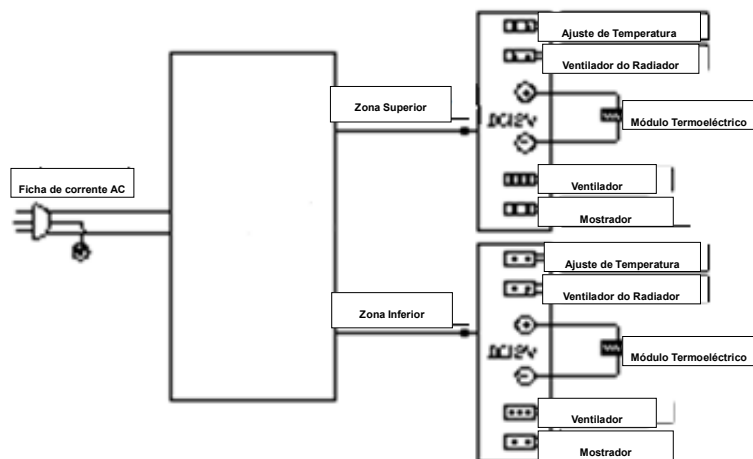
Ajuste de Temperatura
Ventilador do Radiador
Zona Superior
DC12V
Módulo Termoeléctrico
Ficha de corrente AC
Ventilador
Mostrador
Ajuste de Temperatura
Ventilador do Radiador
Zona Inferior
DC12V
Módulo Termoeléctrico
Ventilador
Mostrador